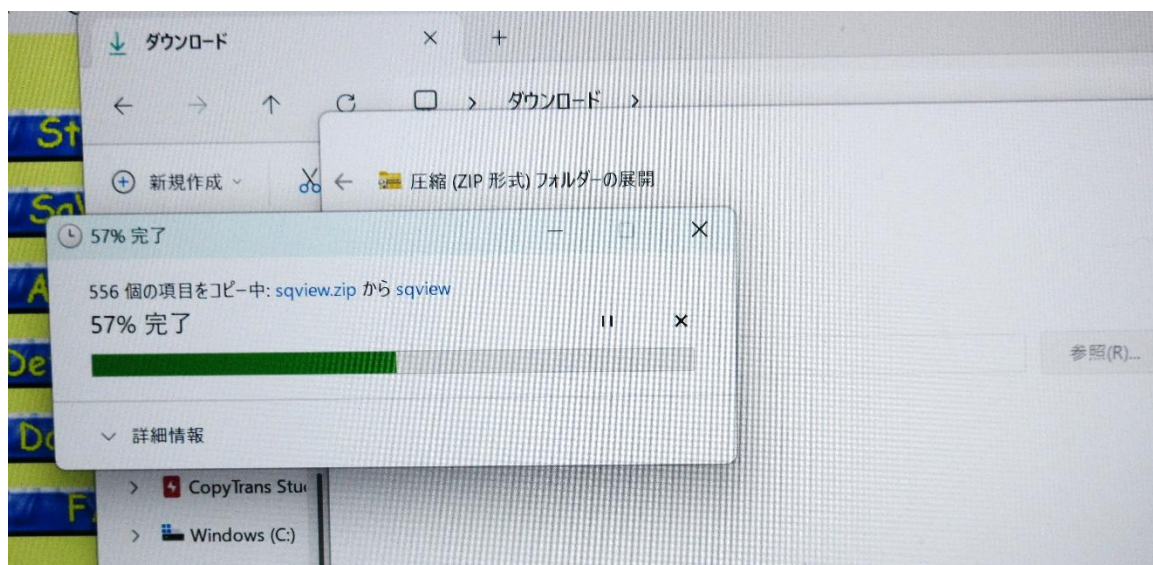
St
Sa
A
De
Do
F

ダウンロード ×
+
← → ↑ C > ダウンロード >
新規作成
← 圧縮 (ZIP 形式) フォルダーの展開

57% 完了
556 個の項目をコピー中: sqview.zip から sqview
57% 完了
詳細情報

参照(R)...

CopyTrans Stu
Windows (C:)